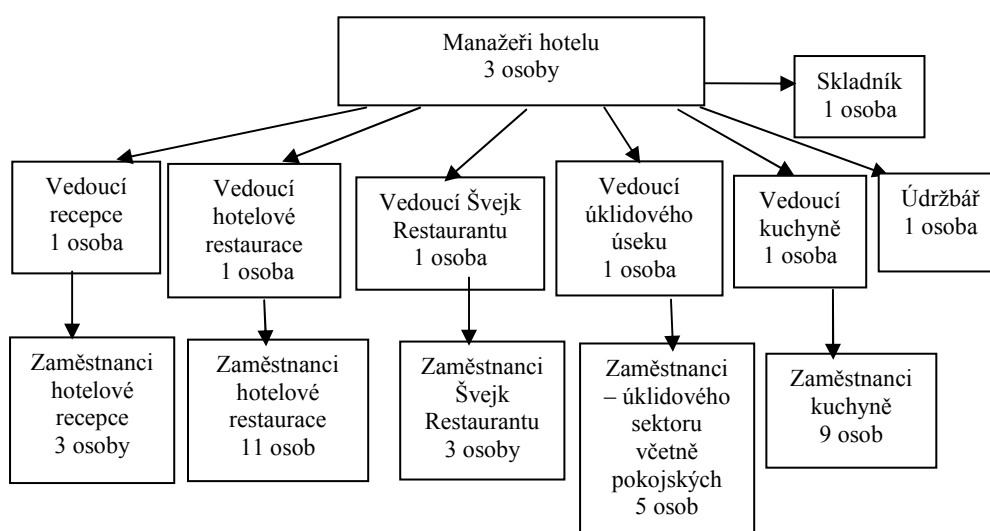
Manažeři hotelu
3 osoby

Skladník
1 osoba

Vedoucí recepce
1 osoba

Vedoucí hotelové restaurace
1 osoba

Vedoucí Švejk Restaurantu
1 osoba

Vedoucí úklidového úseku
1 osoba

Vedoucí kuchyně
1 osoba

Údržbář
1 osoba

Zaměstnanci hotelové recepce
3 osoby

Zaměstnanci hotelové restaurace
11 osob

Zaměstnanci Švejk Restaurantu
3 osoby

Zaměstnanci – úklidového sektoru včetně pokojských
5 osob

Zaměstnanci kuchyně
9 osob